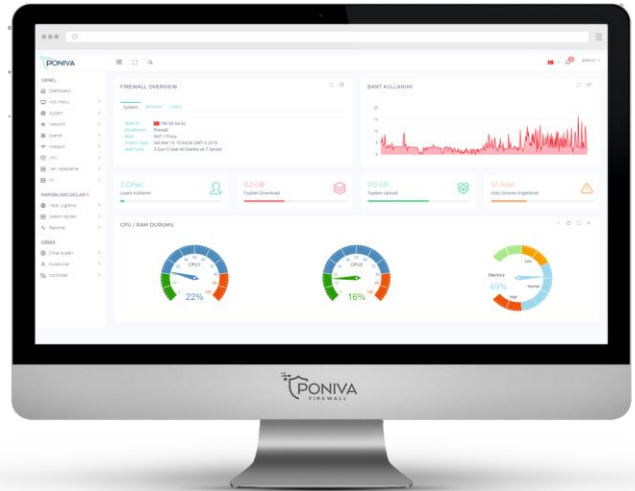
PONIVA

GENEL
Dashboard
Hızlı Menü
Sistem
Network
Kurallar
Hotspot
VPN
Veri Yedekleme
Kit

RAPORLAMA (LOGLAR)
Trafik Loglama
Sistem Logları
Raporlar

DİĞER
Cihaz Kuralları
Kullanıcılar
Controller

FIREWALL OVERVIEW
System
Modules
Loads

BANT KULLANIMI

2 Cihaz
Liselu Kullanıcı

0.2 GB
Toplam Download

0.0 GB
Toplam Upload

57 Adet
Kötü Domain Engellendi

CPU / RAM DURUMU

CPU1
22%

CPU2
16%

Memory
49%

admin

PONIVA
FIREWALL